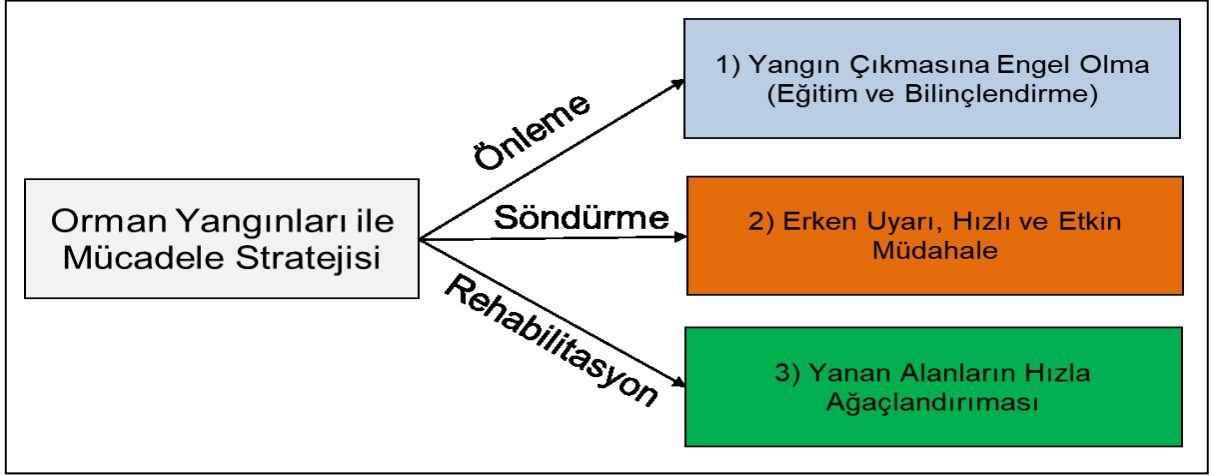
Orman Yangınları ile Mücadele Stratejisi

Önleme

Söndürme

Rehabilitasyon

1) Yangın Çıkmasına Engel Olma (Eğitim ve Bilinçlendirme)

2) Erken Uyarı, Hızlı ve Etkin Müdahale

3) Yanan Alanların Hızla Ağaçlandırıması